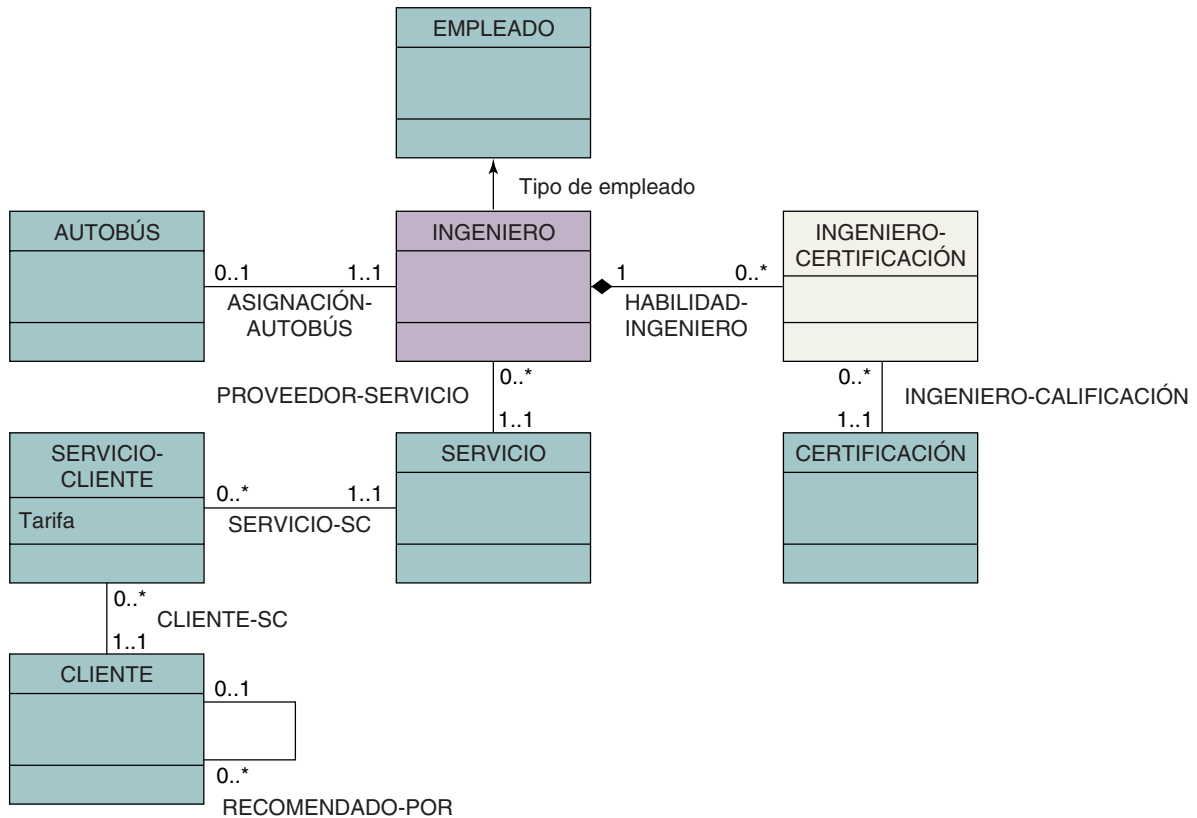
EMPLEADO

Tipo de empleado

AUTOBÚS

0..1

1..1

ASIGNACIÓN-AUTOBÚS

INGENIERO

1

0..*

HABILIDAD-INGENIERO

INGENIERO-CERTIFICACIÓN

0..*

PROVEEDOR-SERVICIO

1..1

0..*

INGENIERO-CALIFICACIÓN

1..1

SERVICIO-CLIENTE

Tarifa

0..*

1..1

SERVICIO-SC

SERVICIO

CERTIFICACIÓN

0..*

CLIENTE-SC

1..1

CLIENTE

0..1

0..*

RECOMENDADO-POR